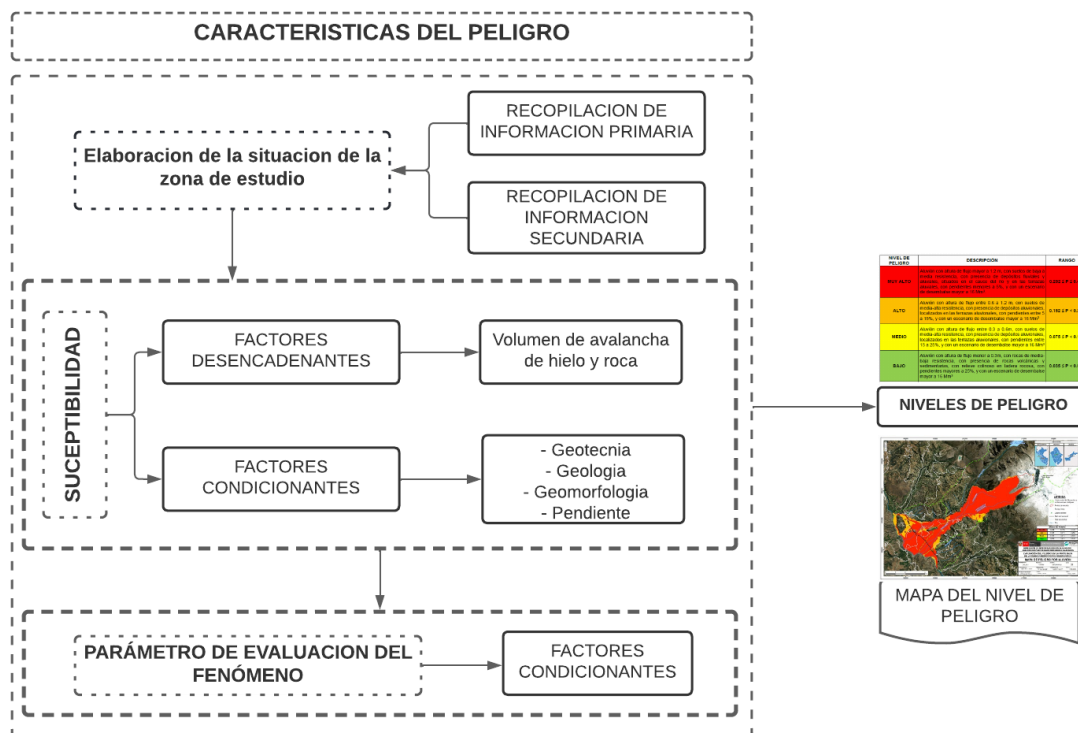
CARACTERISTICAS DEL PELIGRO

Elaboracion de la situacion de la zona de estudio

RECOPILACION DE INFORMACION PRIMARIA

RECOPILACION DE INFORMACION SECUNDARIA

SUCEPTIBILIDAD

FACTORES DESENCADENANTES

Volumen de avalancha de hielo y roca

FACTORES CONDICIONANTES

- Geotecnia
- Geologia
- Geomorfologia
- Pendiente

PARÁMETRO DE EVALUACION DEL FENÓMENO

FACTORES CONDICIONANTES

| NIVEL DE PELIGRO | DESCRIPCIÓN | RANGO |
|---|---|---|
| MUY ALTO | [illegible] | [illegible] |
| ALTO | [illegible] | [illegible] |
| MEDIO | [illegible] | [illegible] |
| BAJO | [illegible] | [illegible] |

NIVELES DE PELIGRO

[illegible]

MAPA DEL NIVEL DE PELIGRO